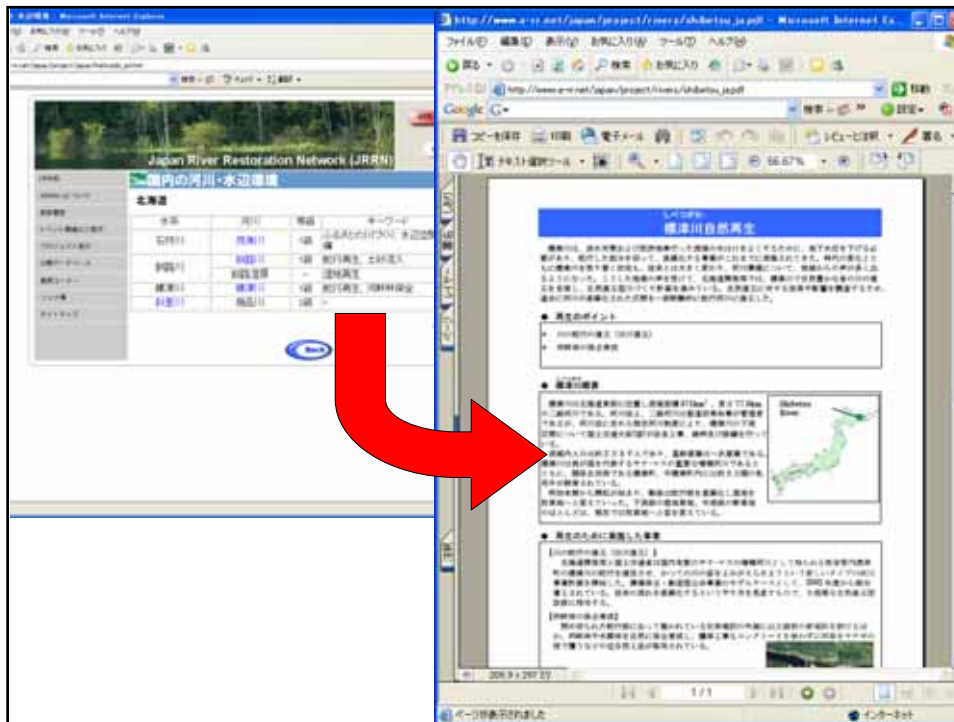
Japan River Restoration Network (JRRN)

国内の河川・水辺環境

北海道

http://www.a-r-r.net/japan/project/rivers/shibetsu_ja.pdf - Microsoft Internet Explorer

ファイル(F) 編集(E) 表示(V) お気に入り(A) ツール(T) ヘルプ(H)

http://www.a-r-r.net/japan/project/rivers/shibetsu_ja.pdf

Google

コピーを保存 印刷 電子メール

テキスト選択ツール

66.67%

標津川自然再生

● 再生のポイント

● 標津川概要

Shibetsu River

● 再生のために実施した事業

1 / 1

ページが表示されました

インターネット